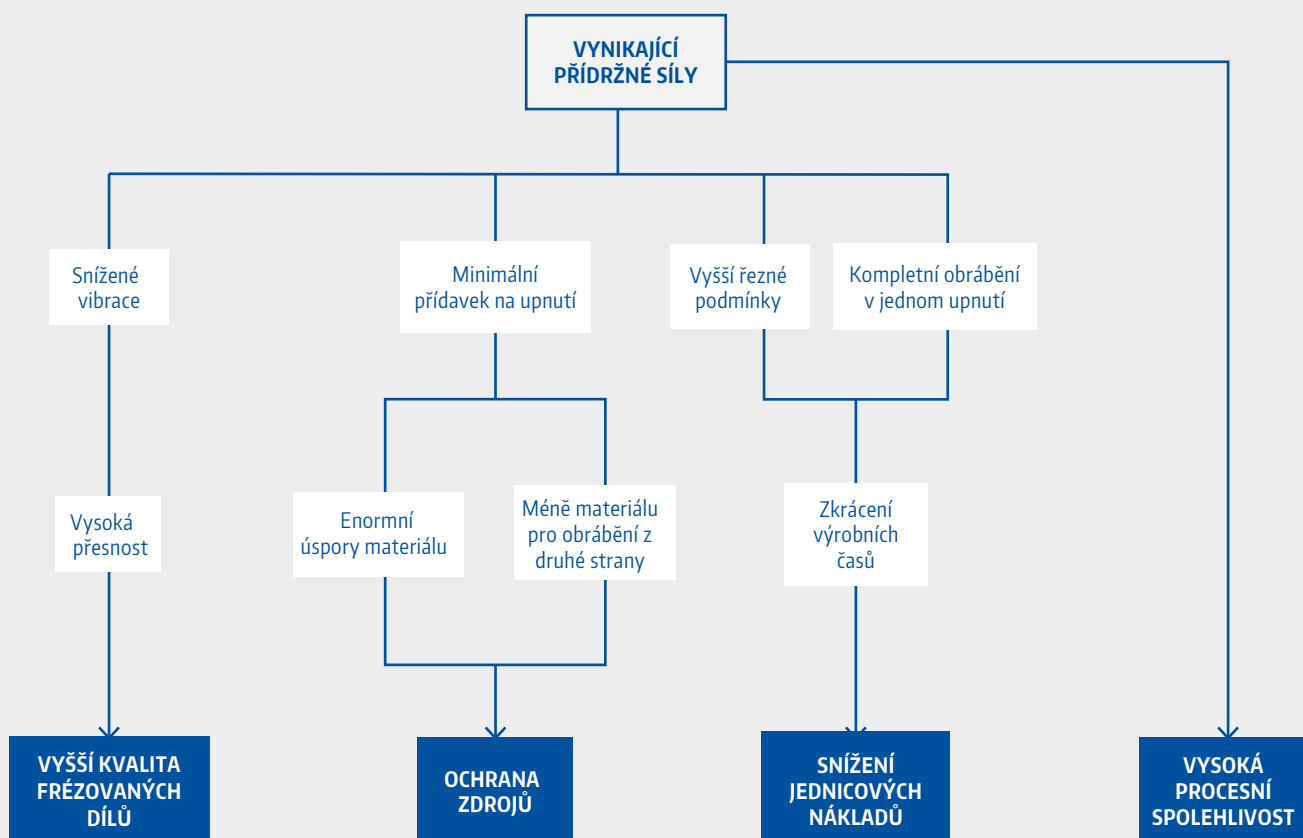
VYNIKAJÍCÍ PŘÍDRŽNÉ SÍLY

Snížené vibrace

Minimální přídavek na upnutí

Vyšší řezné podmínky

Kompletní obrábění v jednom upnutí

Vysoká přesnost

Enormní úspory materiálu

Méně materiálu pro obrábění z druhé strany

Zkrácení výrobních časů

VYŠŠÍ KVALITA FRÉZOVANÝCH DÍLŮ

OCHRANA ZDROJŮ

SNÍŽENÍ JEDNICOVÝCH NÁKLADŮ

VYSOKÁ PROCESNÍ SPOLEHLIVOST